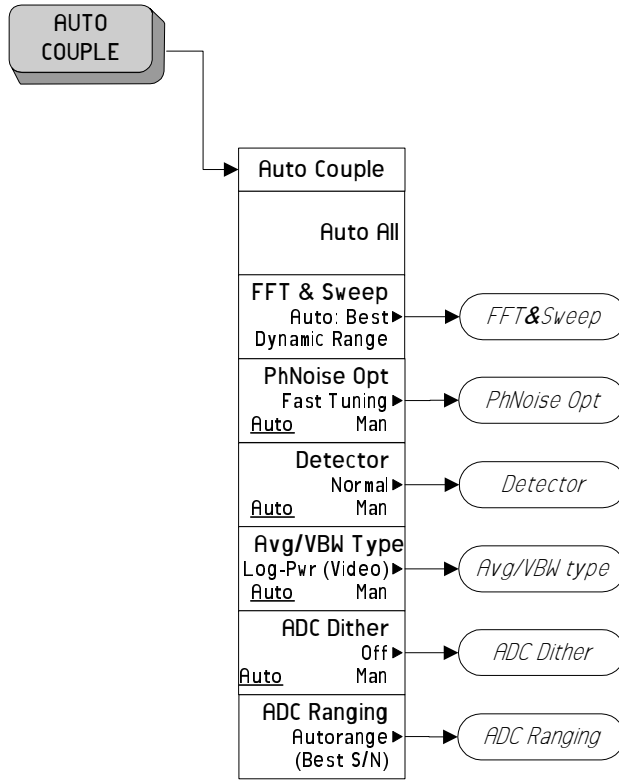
AUTO COUPLE

Auto Couple

Auto All

FFT & Sweep
Auto: Best
Dynamic Range

FFT&Sweep

PhNoise Opt
Fast Tuning
Auto Man

PhNoise Opt

Detector
Normal
Auto Man

Detector

Avg/VBW Type
Log-Pwr (Video)
Auto Man

Avg/VBW type

ADC Dither
Off
Auto Man

ADC Dither

ADC Ranging
Autorange
(Best S/N)

ADC Ranging